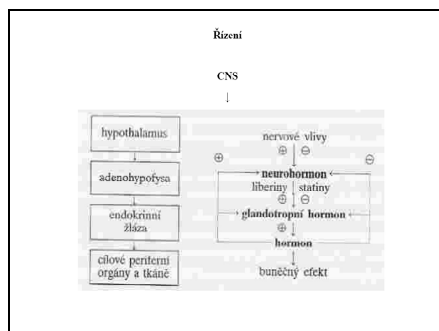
Řízení

CNS

↓

hypothalamus

adenohypofysa

endokrinní žláza

cílové periferní orgány a tkáně

nervové vlivy

⊕ ⊖

⊕

⊖

neurohormon

liberiny statiny

⊕ ⊖

glandotropní hormon

⊕

hormon

buněčný efekt